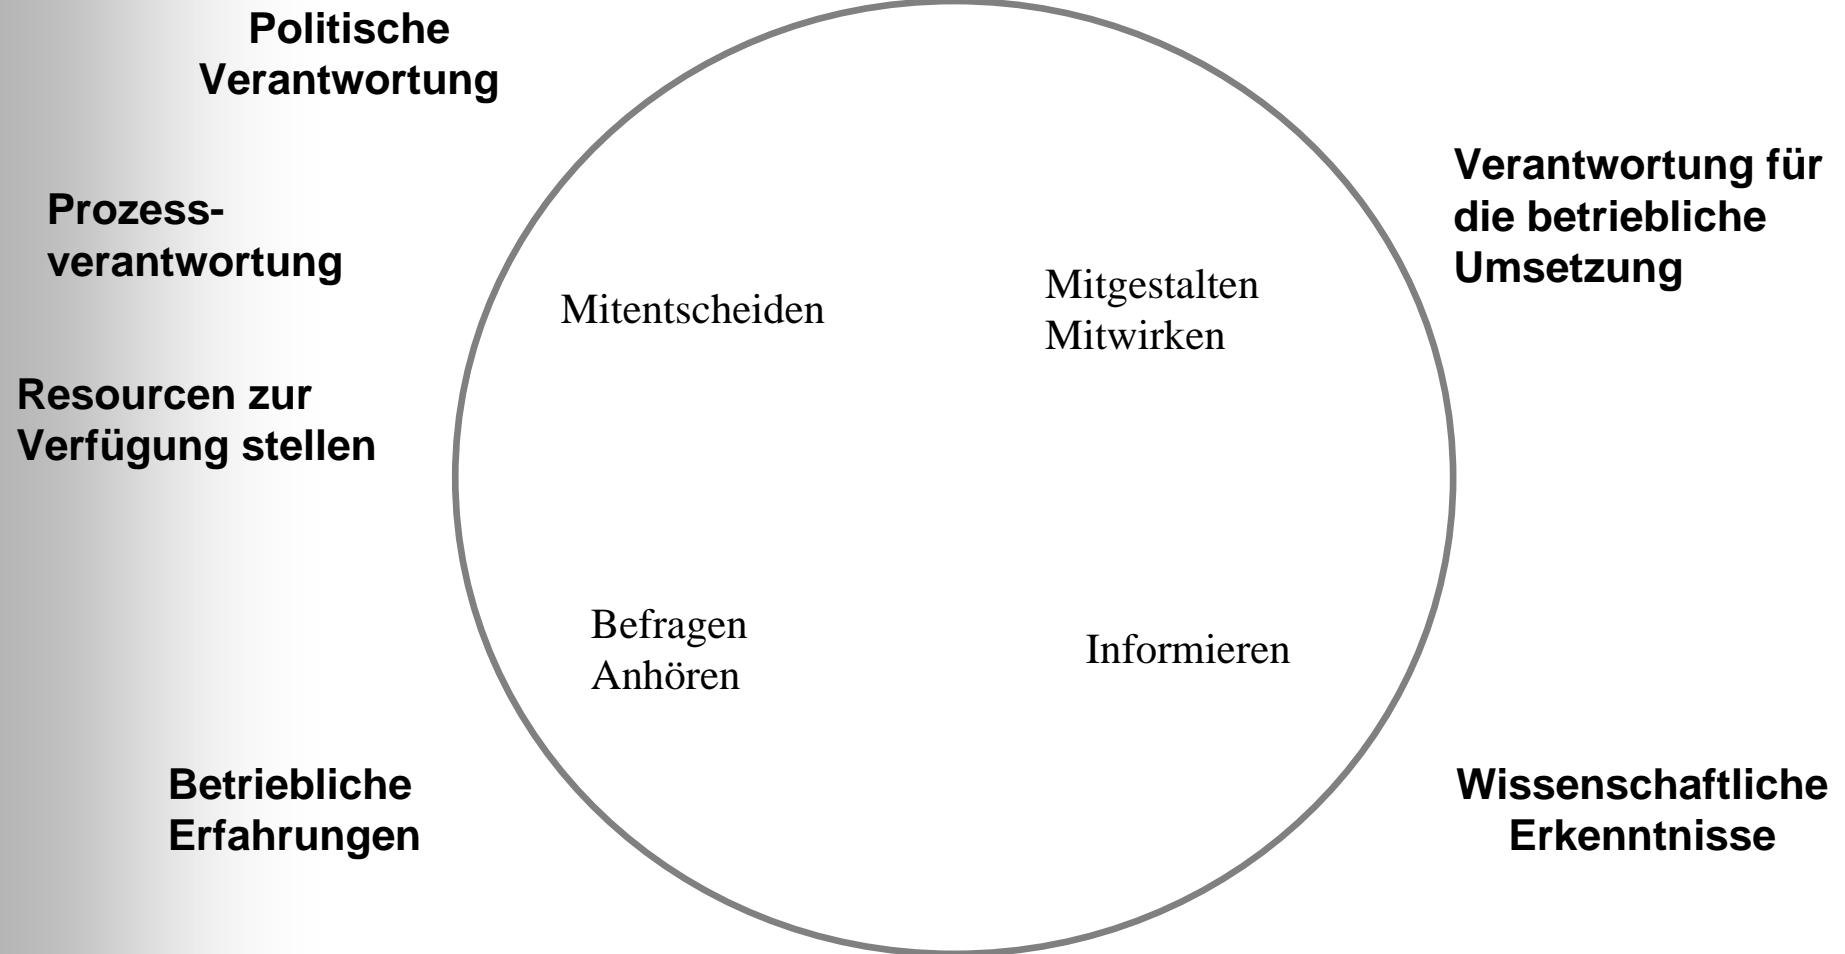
Politische Verantwortung

Prozessverantwortung

Resourcen zur Verfügung stellen

Verantwortung für die betriebliche Umsetzung

Mitentscheiden

Mitgestalten
Mitwirken

Befragen
Anhören

Informieren

Betriebliche Erfahrungen

Wissenschaftliche Erkenntnisse